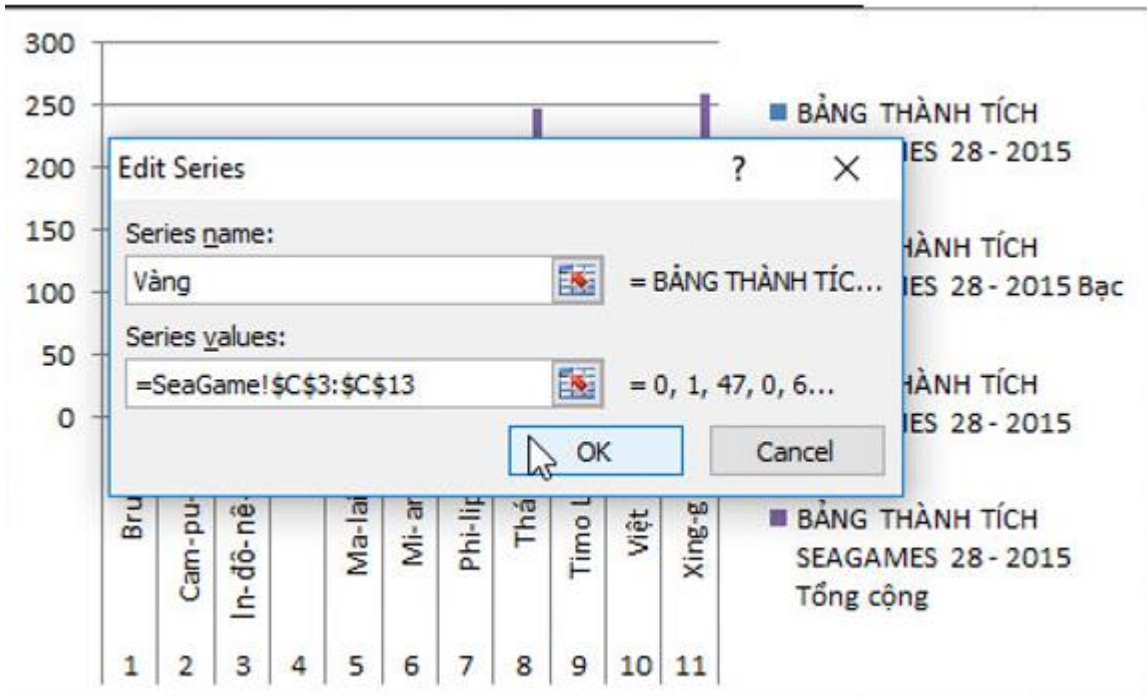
300
250
200
150
100
50
0

Edit Series
?
X
Series name:
Vàng
= BẢNG THÀNH TÍC...
Series values:
=SeaGame!$C$3:$C$13
= 0, 1, 47, 0, 6...
OK
Cancel

Bru
Cam-pu-
In-đô-nê-
Ma-lai
Mi-an
Phi-líp
Thá
Timo L
Việt
Xing-g

1 2 3 4 5 6 7 8 9 10 11

BẢNG THÀNH TÍCH
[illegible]IES 28 - 2015

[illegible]HÀNH TÍCH
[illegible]IES 28 - 2015 Bạc

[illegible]HÀNH TÍCH
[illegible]IES 28 - 2015

BẢNG THÀNH TÍCH SEAGAMES 28 - 2015 Tổng cộng